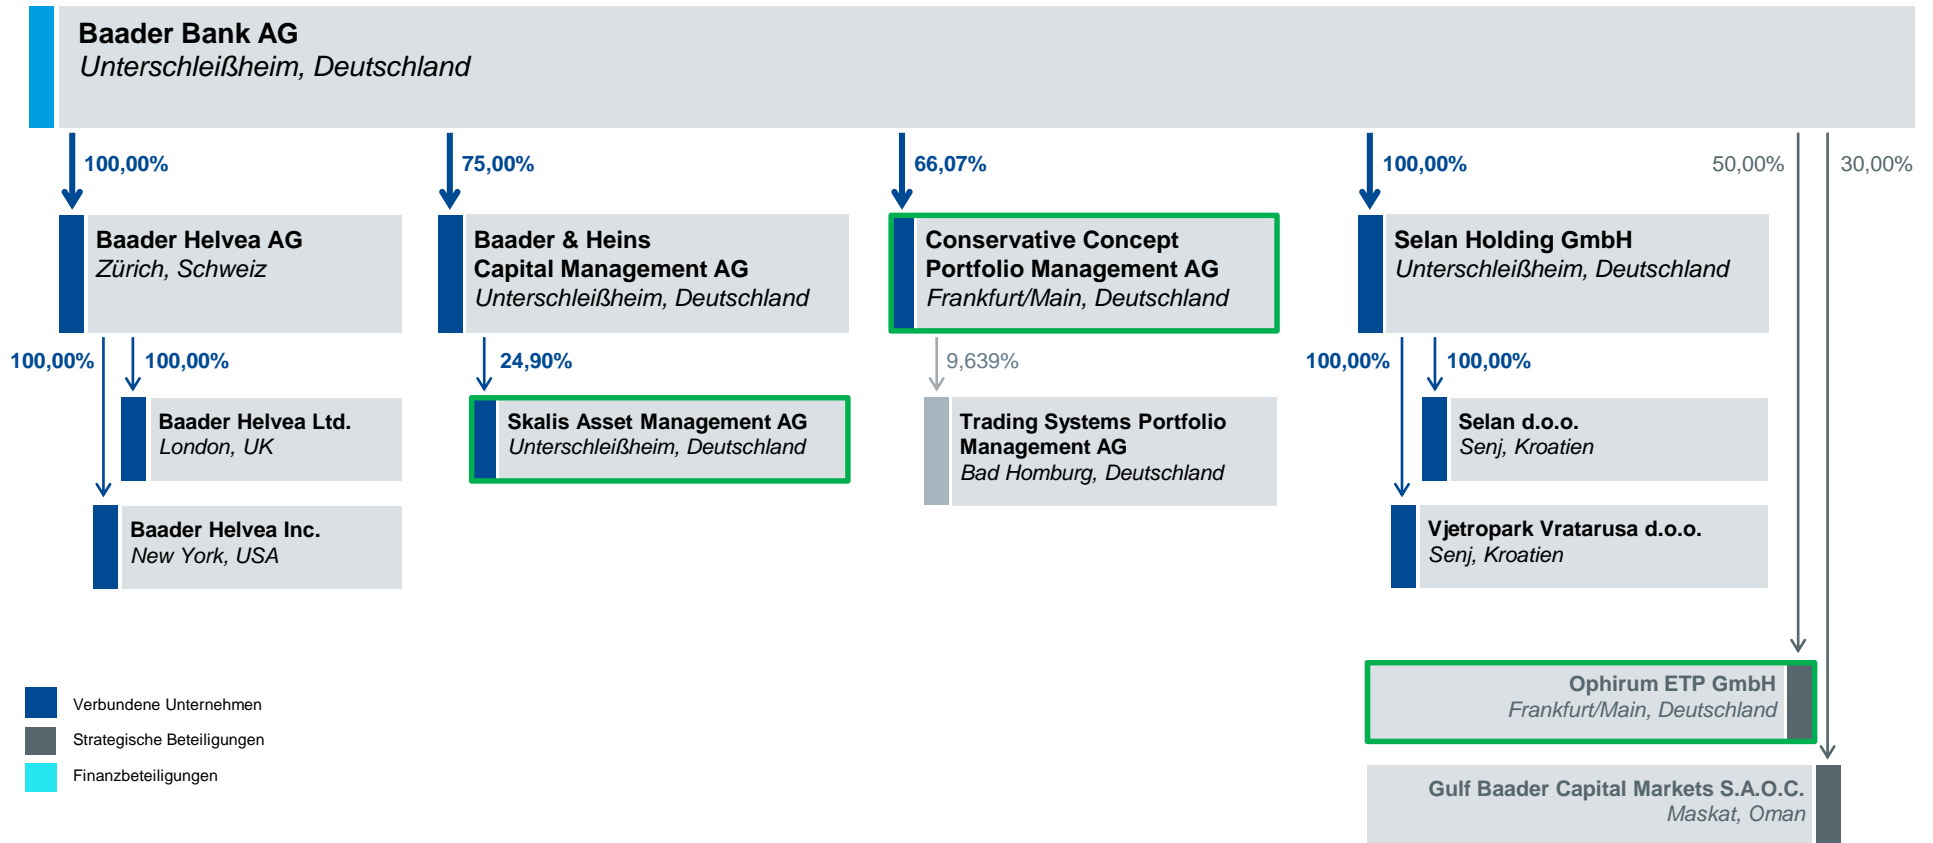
Baader Bank AG
Unterschleißheim, Deutschland

100,00%

Baader Helvea AG
Zürich, Schweiz

100,00%

100,00%

Baader Helvea Ltd.
London, UK

Baader Helvea Inc.
New York, USA

75,00%

Baader & Heins Capital Management AG
Unterschleißheim, Deutschland

24,90%

Skalis Asset Management AG
Unterschleißheim, Deutschland

66,07%

Conservative Concept Portfolio Management AG
Frankfurt/Main, Deutschland

9,639%

Trading Systems Portfolio Management AG
Bad Homburg, Deutschland

100,00%

Selan Holding GmbH
Unterschleißheim, Deutschland

100,00%

100,00%

Selan d.o.o.
Senj, Kroatien

Vjetropark Vratarusa d.o.o.
Senj, Kroatien

50,00%

30,00%

Ophirum ETP GmbH
Frankfurt/Main, Deutschland

Gulf Baader Capital Markets S.A.O.C.
Maskat, Oman

Verbundene Unternehmen
Strategische Beteiligungen
Finanzbeteiligungen